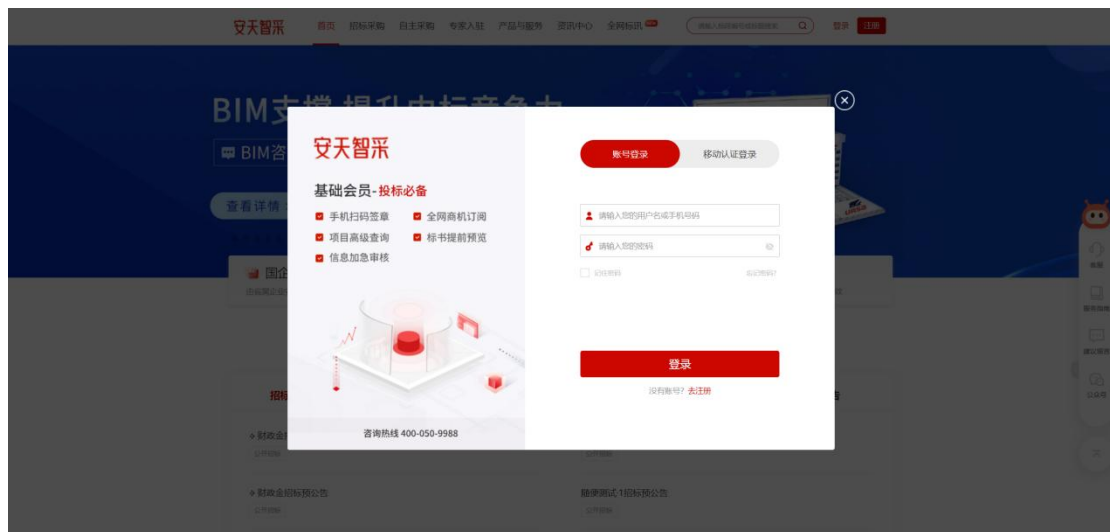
安天智采 首页 招标采购 自主采购 专家入驻 产品与服务 资讯中心 全网标讯 登录 注册

BIM支撑 提升中标竞争力
BIM咨
查看详情

国企

安天智采
基础会员-投标必备
手机扫码签章
全网商机订阅
项目高级查询
标书提前预览
信息加急审核

咨询热线 400-050-9988

账号登录
移动认证登录
请输入您的用户名或手机号码
请输入您的密码
记住密码
忘记密码?
登录
没有账号? 去注册

招标
财政金
公开招标
财政金招标预公告
公开招标
随便测试1招标预公告
公开招标